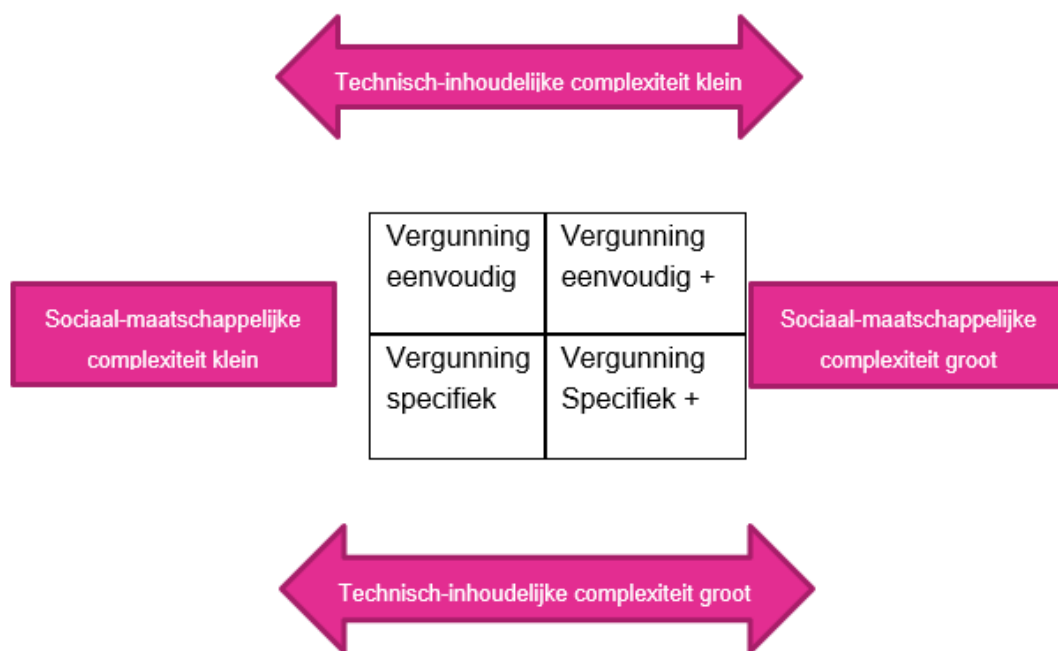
Technisch-inhoudelijke complexiteit klein

Sociaal-maatschappelijke complexiteit klein

| Vergunning eenvoudig | Vergunning eenvoudig + |
|---|---|
| Vergunning specifiek | Vergunning Specifiek + |

Sociaal-maatschappelijke complexiteit groot

Technisch-inhoudelijke complexiteit groot